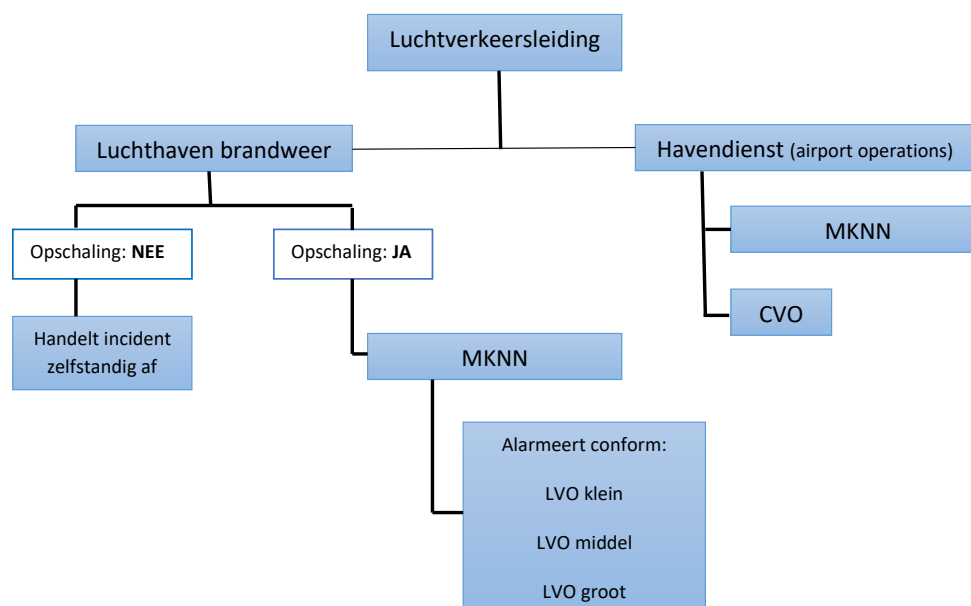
Luchtverkeersleiding

Luchthaven brandweer

Havendienst (airport operations)

Opschaling: **NEE**

Opschaling: **JA**

MKNN

Handelt incident zelfstandig af

CVO

MKNN

Alarmeert conform:

LVO klein

LVO middel

LVO groot